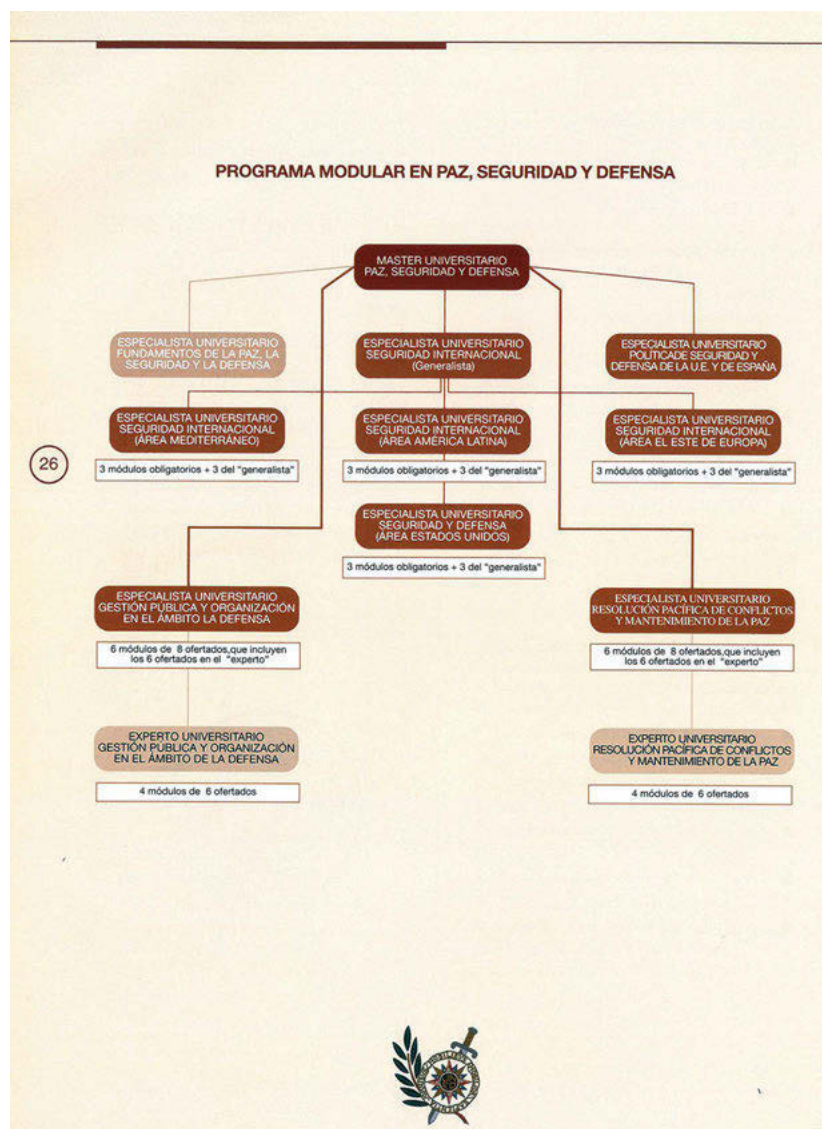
PROGRAMA MODULAR EN PAZ, SEGURIDAD Y DEFENSA

MASTER UNIVERSITARIO PAZ, SEGURIDAD Y DEFENSA

ESPECIALISTA UNIVERSITARIO FUNDAMENTOS DE LA PAZ, LA SEGURIDAD Y LA DEFENSA

ESPECIALISTA UNIVERSITARIO SEGURIDAD INTERNACIONAL (Generalista)

ESPECIALISTA UNIVERSITARIO POLITICADE SEGURIDAD Y DEFENSA DE LA U.E. Y DE ESPAÑA

ESPECIALISTA UNIVERSITARIO SEGURIDAD INTERNACIONAL (ÁREA MEDITERRÁNEO)

3 módulos obligatorios + 3 del "generalista"

ESPECIALISTA UNIVERSITARIO SEGURIDAD INTERNACIONAL (ÁREA AMÉRICA LATINA)

3 módulos obligatorios + 3 del "generalista"

ESPECIALISTA UNIVERSITARIO SEGURIDAD INTERNACIONAL (ÁREA EL ESTE DE EUROPA)

3 módulos obligatorios + 3 del "generalista"

26

ESPECIALISTA UNIVERSITARIO SEGURIDAD Y DEFENSA (ÁREA ESTADOS UNIDOS)

3 módulos obligatorios + 3 del "generalista"

ESPECIALISTA UNIVERSITARIO GESTIÓN PÚBLICA Y ORGANIZACIÓN EN EL ÁMBITO LA DEFENSA

6 módulos de 8 ofertados,que incluyen los 6 ofertados en el "experto"

ESPECIALISTA UNIVERSITARIO RESOLUCIÓN PACÍFICA DE CONFLICTOS Y MANTENIMIENTO DE LA PAZ

6 módulos de 8 ofertados,que incluyen los 6 ofertados en el "experto"

EXPERTO UNIVERSITARIO GESTIÓN PÚBLICA Y ORGANIZACIÓN EN EL ÁMBITO DE LA DEFENSA

4 módulos de 6 ofertados

EXPERTO UNIVERSITARIO RESOLUCIÓN PACÍFICA DE CONFLICTOS Y MANTENIMIENTO DE LA PAZ

4 módulos de 6 ofertados